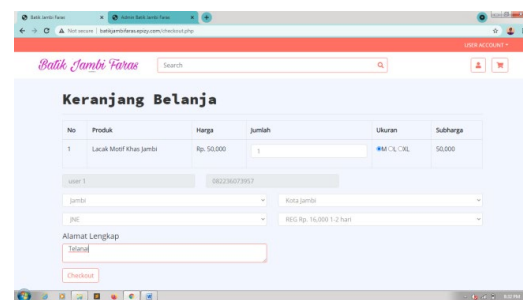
Batik Jambi Faras
Admin Batik Jambi Faras
Not secure | batikjambifaras.epizy.com/checkout.php
USER ACCOUNT
Batik Jambi Faras
Search

Keranjang Belanja

| No | Produk | Harga | Jumlah | Ukuran | Subharga |
|---|---|---|---|---|---|
| 1 | Lacak Motif Khas Jambi | Rp. 50,000 | 1 | M L XL | 50,000 |

user 1
082236073957
Jambi
Kota Jambi
JNE
REG Rp. 16,000 1-2 hari
Alamat Lengkap
Telanai
Checkout